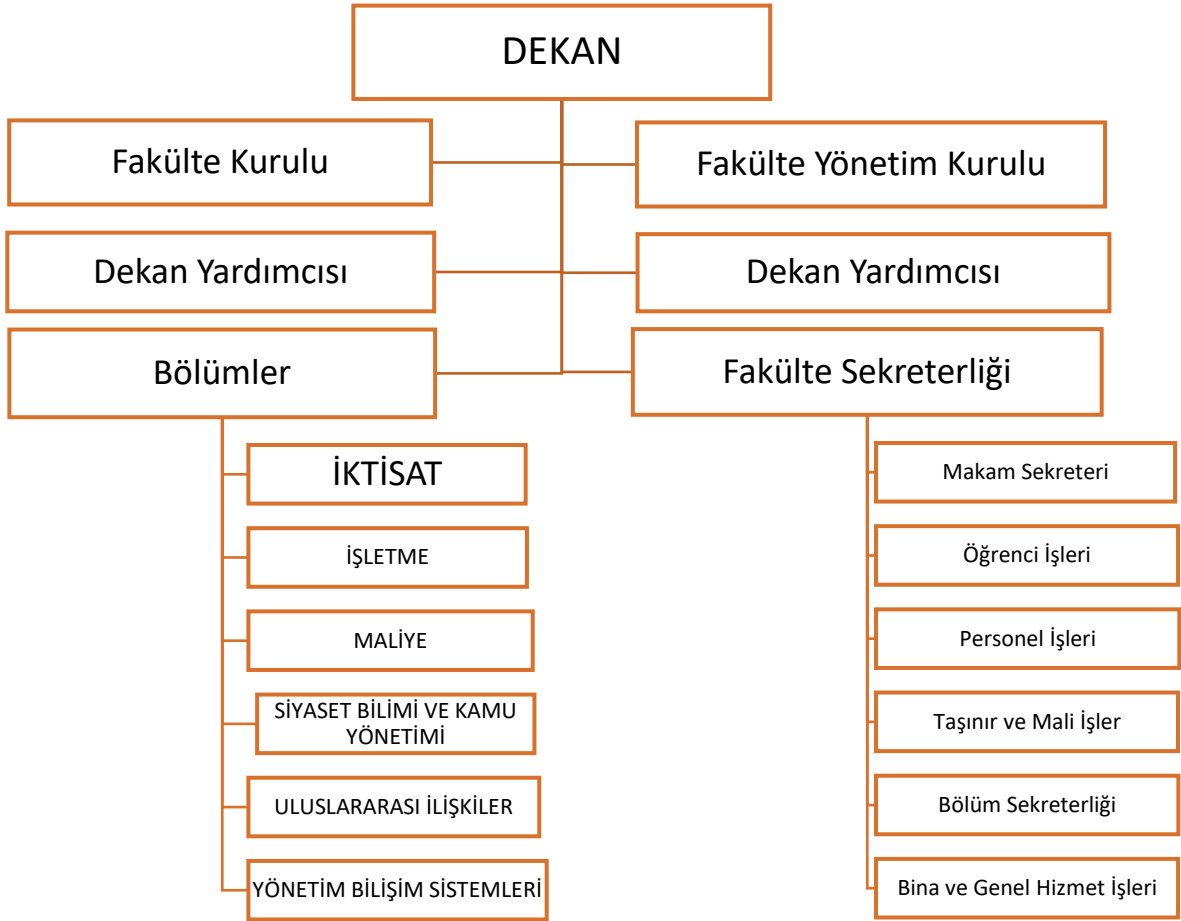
DEKAN

Fakülte Kurulu

Fakülte Yönetim Kurulu

Dekan Yardımcısı

Dekan Yardımcısı

Bölümler

Fakülte Sekreterliği

İKTİSAT

İŞLETME

MALİYE

SİYASET BİLİMİ VE KAMU YÖNETİMİ

ULUSLARARASI İLİŞKİLER

YÖNETİM BİLİŞİM SİSTEMLERİ

Makam Sekreteri

Öğrenci İşleri

Personel İşleri

Taşınır ve Mali İşler

Bölüm Sekreterliği

Bina ve Genel Hizmet İşleri